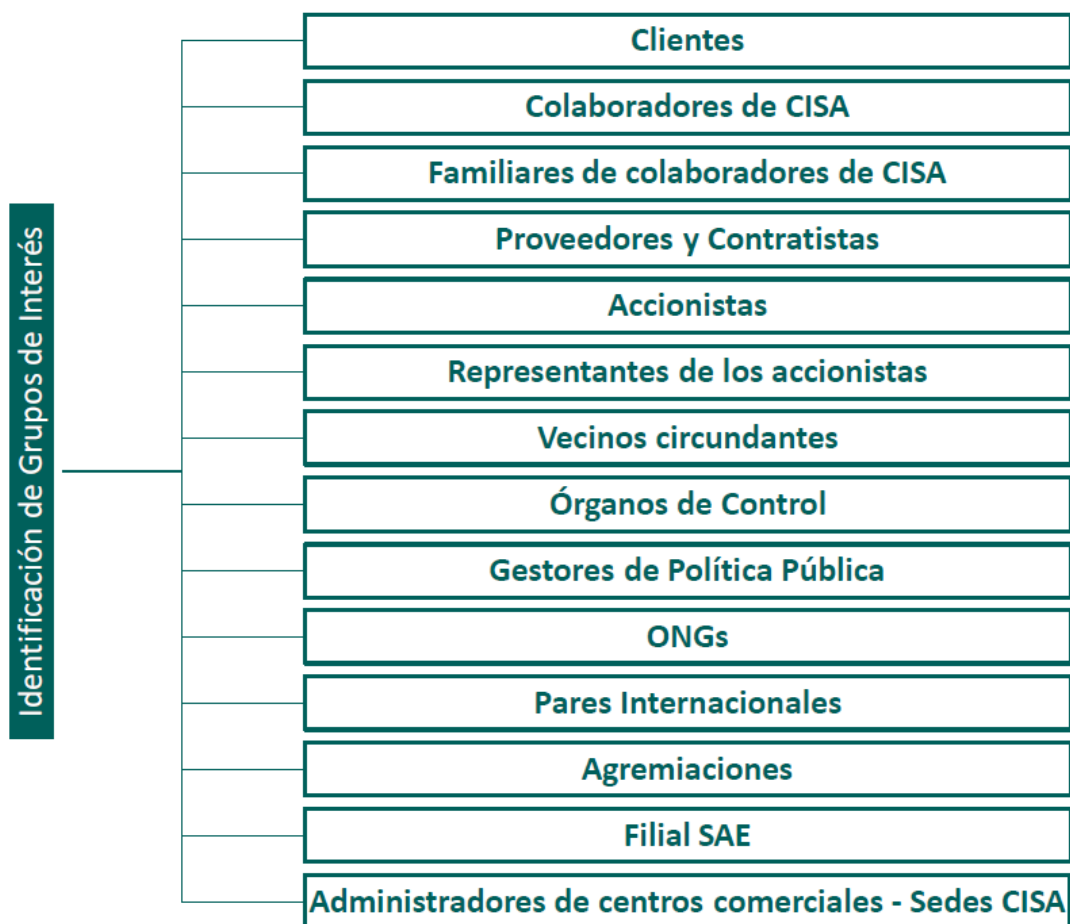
Identificación de Grupos de Interés

Clientes

Colaboradores de CISA

Familiares de colaboradores de CISA

Proveedores y Contratistas

Accionistas

Representantes de los accionistas

Vecinos circundantes

Órganos de Control

Gestores de Política Pública

ONGs

Pares Internacionales

Agremiaciones

Filial SAE

Administradores de centros comerciales - Sedes CISA